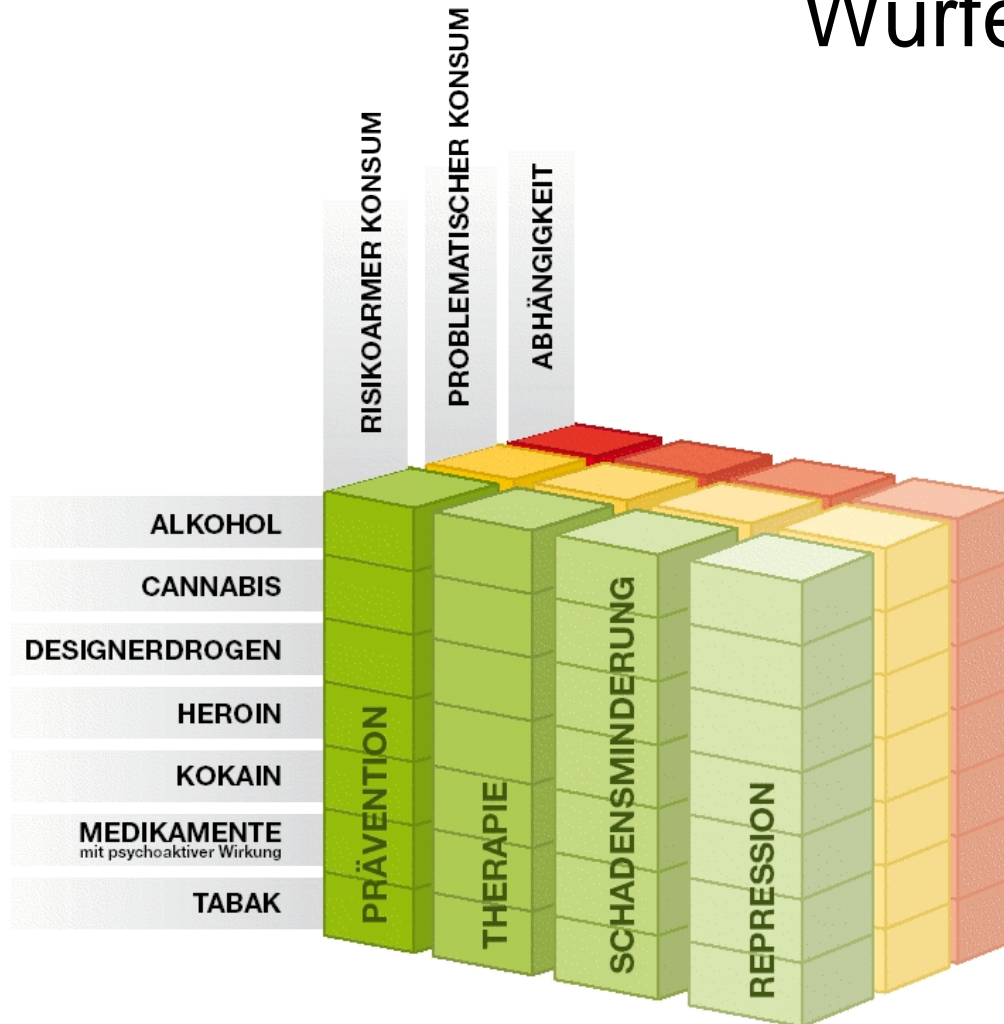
Würfe

RISIKOARMER KONSUM
PROBLEMATISCHER KONSUM
ABHÄNGIGKEIT

ALKOHOL
CANNABIS
DESIGNERDROGEN
HEROIN
KOKAIN
MEDIKAMENTE
mit psychoaktiver Wirkung
TABAK

PRÄVENTION
THERAPIE
SCHADENSMINDERUNG
REPRESSION